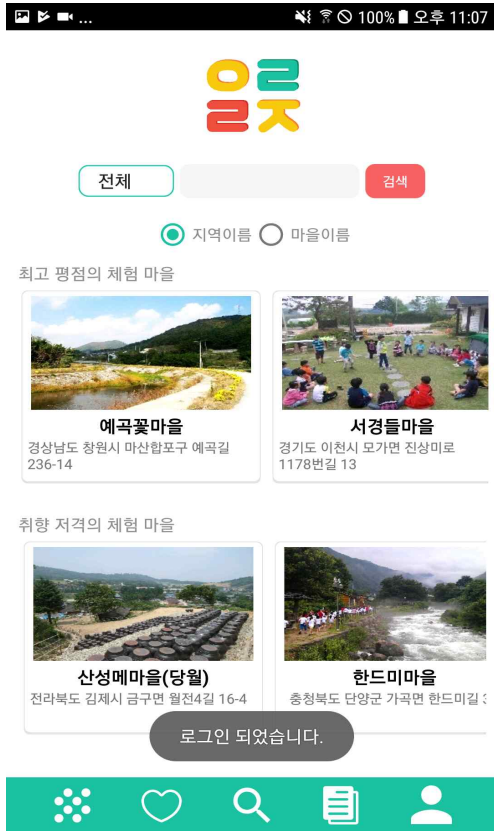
100% 오후 11:07

으르
르ㅈ

전체
검색

지역이름 마을이름

최고 평점의 체험 마을

예곡꽃마을
경상남도 창원시 마산합포구 예곡길 236-14

서경들마을
경기도 이천시 모가면 진상미로 1178번길 13

취향 저격의 체험 마을

산성메마을(당월)
전라북도 김제시 금구면 월전4길 16-4

한드미마을
충청북도 단양군 가곡면 한드미길 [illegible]

로그인 되었습니다.